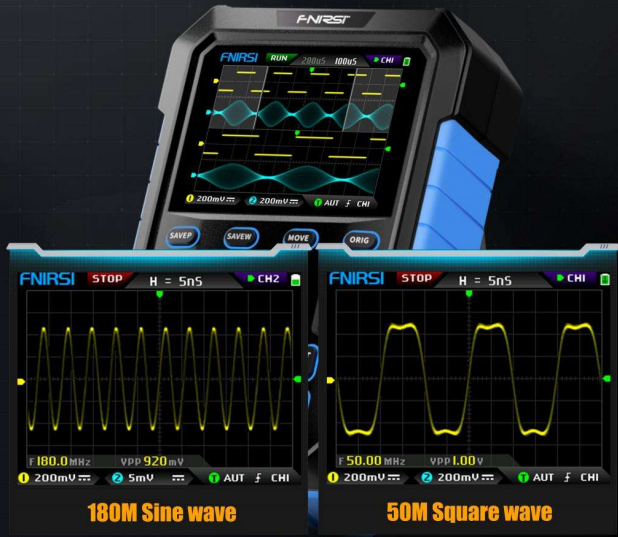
FNIRSI

FNIRSI RUN 200uS 100uS CH1

1 200mV 2 200mV T AUT CH1

SAVEP SAVEW MOVE ORIG

FNIRSI STOP H = 5nS CH2

F 180.0 MHz VPP 920 mV

1 200mV 2 5mV T AUT CH1

180M Sine wave

FNIRSI STOP H = 5nS CH1

F 50.00 MHz VPP 1.00 V

1 200mV 2 200mV T AUT CH1

50M Square wave